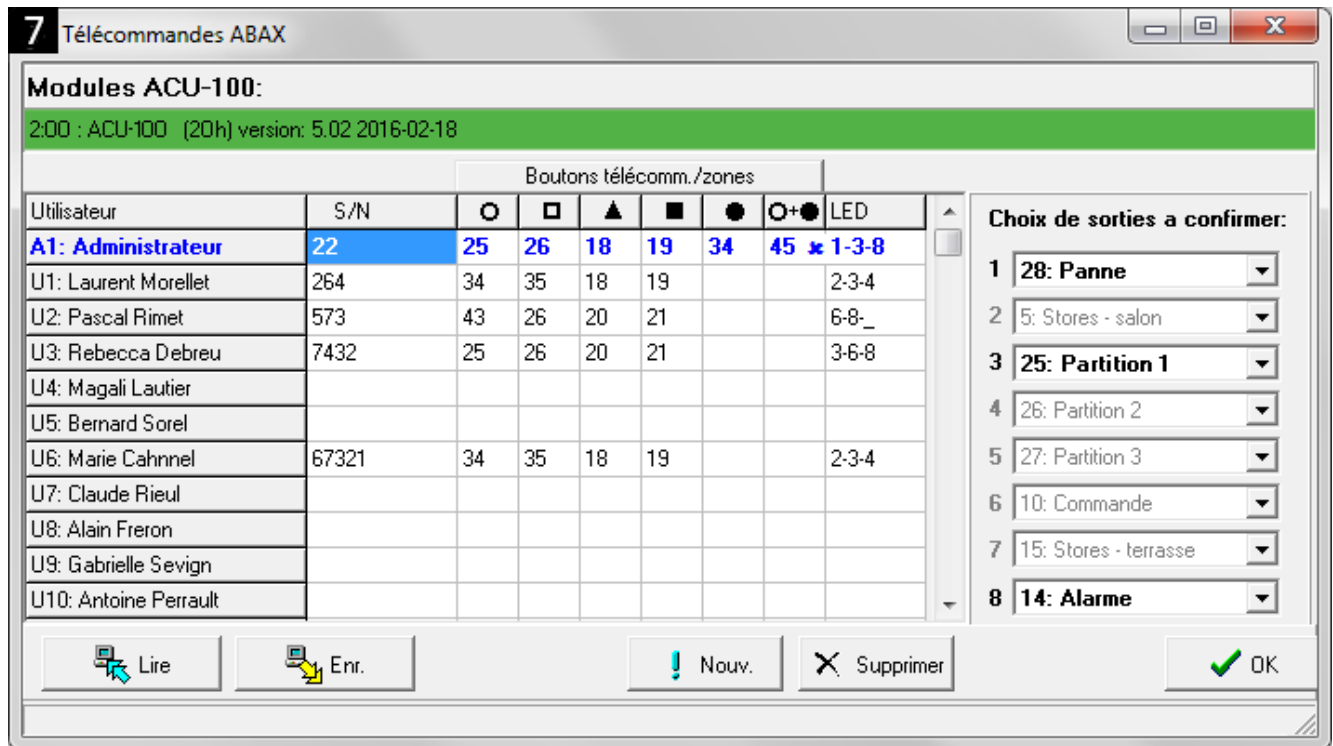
7 Télécommandes ABAX

Modules ACU-100:

2:00 : ACU-100 (20h) version: 5.02 2016-02-18

Boutons télécomm./zones

| Utilisateur | S/N | ○ | □ | ▲ | ■ | ● | ○+● | LED |
|---|---|---|---|---|---|---|---|---|
| A1: Administrateur | 22 | 25 | 26 | 18 | 19 | 34 | 45 | 1-3-8 |
| U1: Laurent Morellet | 264 | 34 | 35 | 18 | 19 | | | 2-3-4 |
| U2: Pascal Rimet | 573 | 43 | 26 | 20 | 21 | | | 6-8-_ |
| U3: Rebecca Debreu | 7432 | 25 | 26 | 20 | 21 | | | 3-6-8 |
| U4: Magali Lautier | | | | | | | | |
| U5: Bernard Sorel | | | | | | | | |
| U6: Marie Cahnnel | 67321 | 34 | 35 | 18 | 19 | | | 2-3-4 |
| U7: Claude Rieul | | | | | | | | |
| U8: Alain Freron | | | | | | | | |
| U9: Gabrielle Sevign | | | | | | | | |
| U10: Antoine Perrault | | | | | | | | |

Choix de sorties a confirmer:
1 28: Panne
2 5: Stores - salon
3 25: Partition 1
4 26: Partition 2
5 27: Partition 3
6 10: Commande
7 15: Stores - terrasse
8 14: Alarme

Lire
Enr.
Nouv.
Supprimer
OK